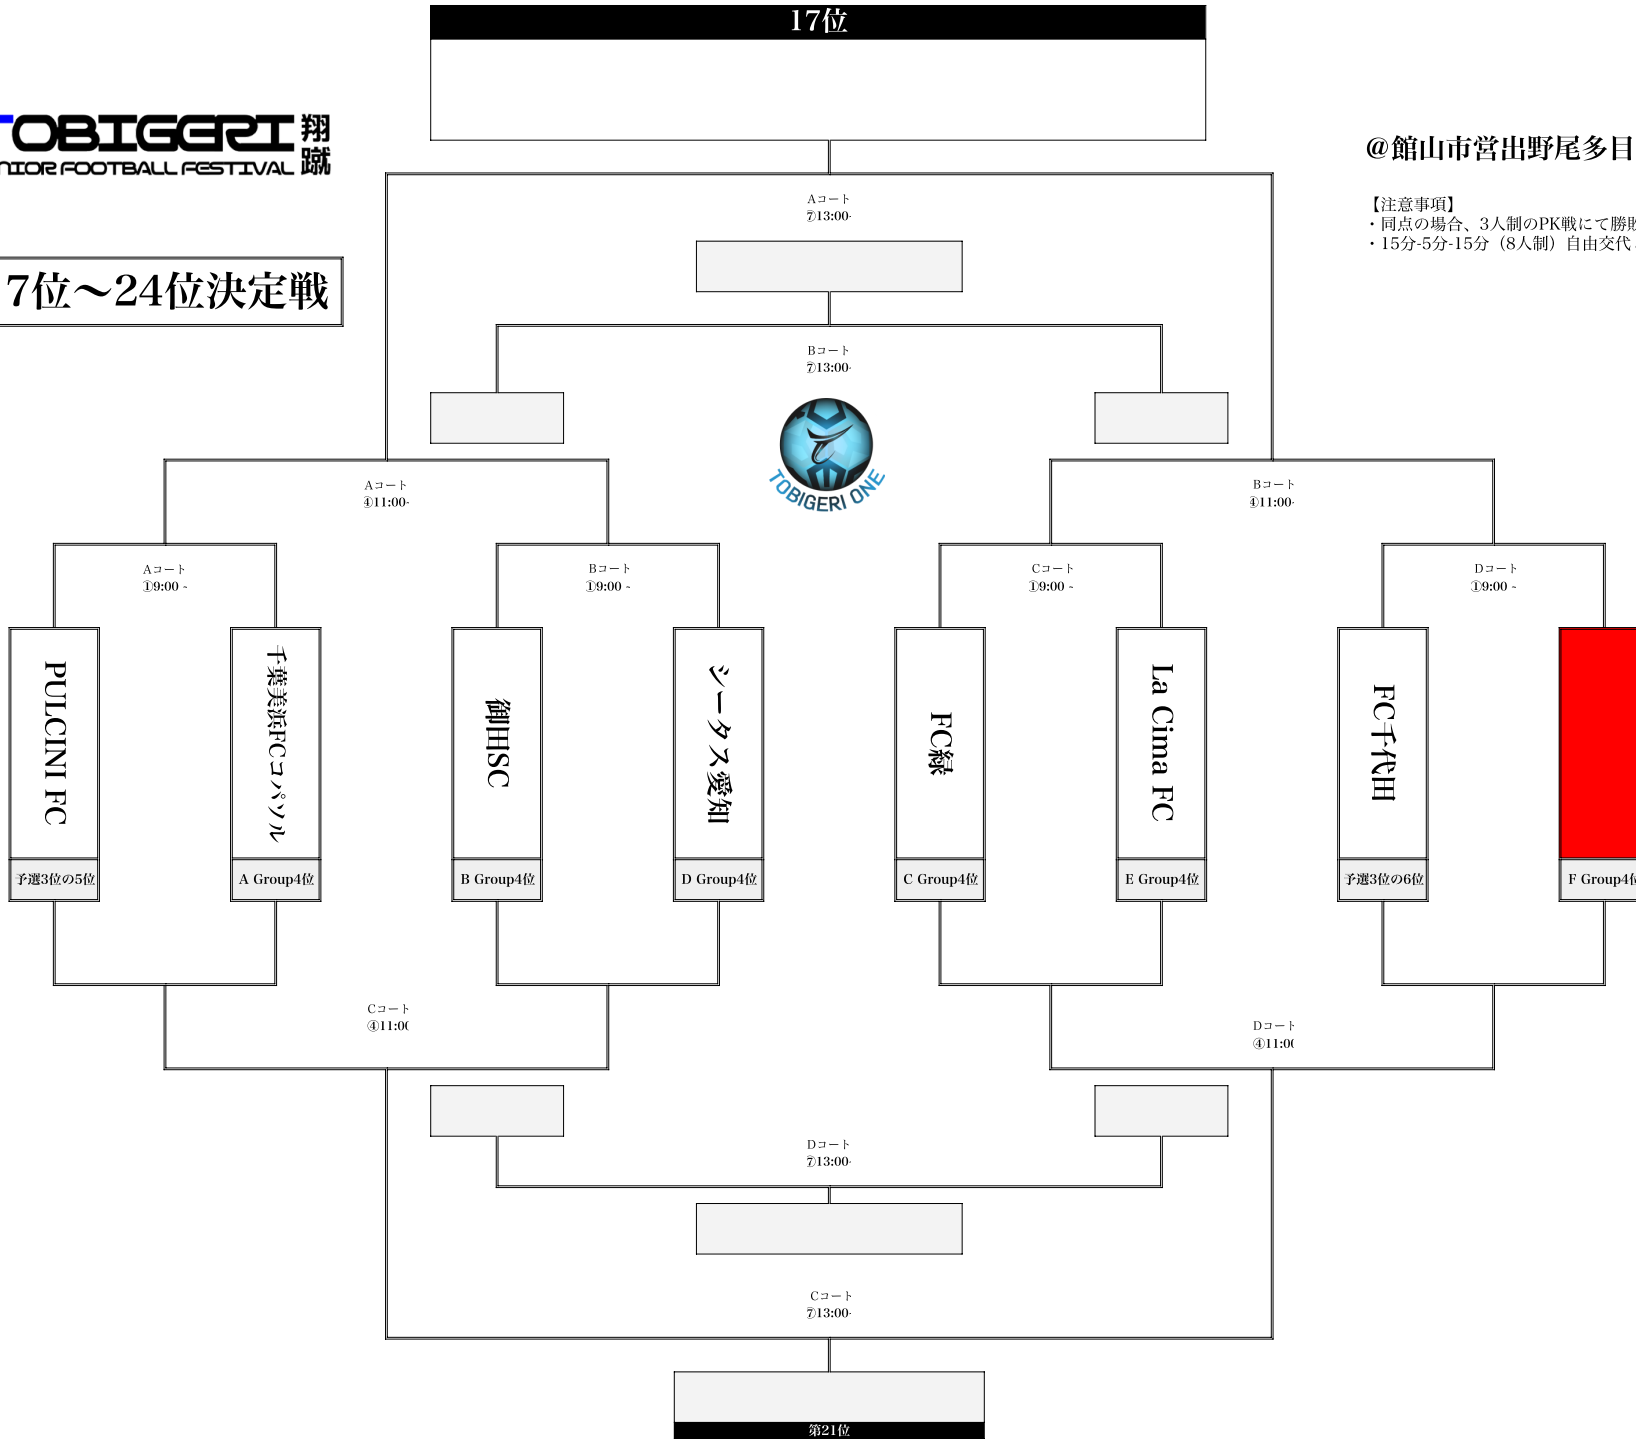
17位

OBIGERI 翔蹴
NIOR FOOTBALL FESTIVAL

@館山市営出野尾多目

【注意事項】
・同点の場合、3人制のPK戦にて勝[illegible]
・15分-5分-15分（8人制）自由交代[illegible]

7位～24位決定戦

Aコート
⑦13:00-

Bコート
⑦13:00-

TOBIGERI ONE

Aコート
④11:00-

Bコート
④11:00-

Aコート
①9:00 -

Bコート
①9:00 -

Cコート
①9:00 -

Dコート
①9:00 -

PULCINI FC
予選3位の5位

千葉美浜FCコンパソル
A Group4位

御田SC
B Group4位

シータス愛知
D Group4位

FC緑
C Group4位

La Cima FC
E Group4位

FC千代田
予選3位の6位

F Group4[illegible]

Cコート
④11:0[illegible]

Dコート
④11:0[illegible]

Dコート
⑦13:00-

Cコート
⑦13:00-

第21位